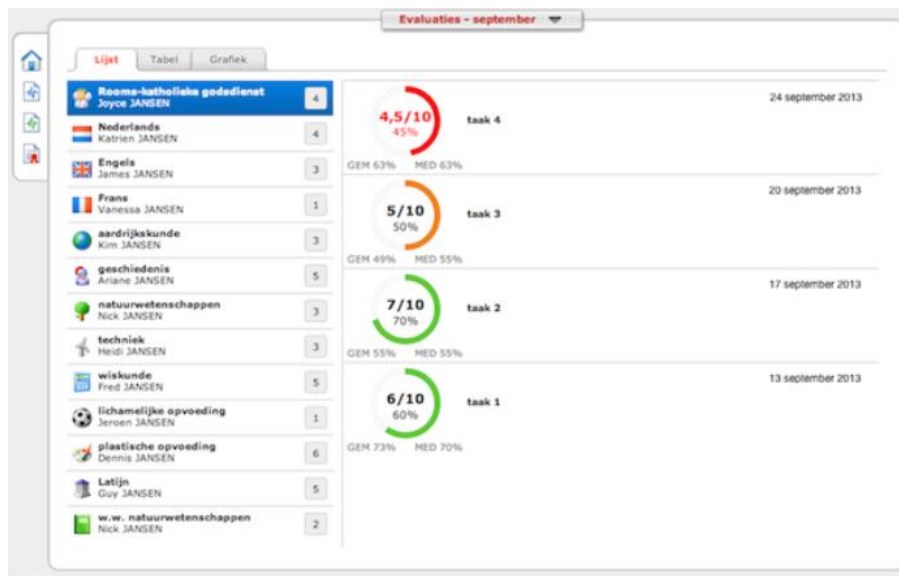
Evaluaties - september

Lijst | Tabel | Grafiek

Rooms-katholieke godsdienst
Joyce JANSEN
4

Nederlands
Katrien JANSEN
4

Engels
James JANSEN
3

Frans
Vanessa JANSEN
1

aardrijkskunde
Kim JANSEN
3

geschiedenis
Ariane JANSEN
5

natuurwetenschappen
Nick JANSEN
3

techniek
Heidi JANSEN
3

wiskunde
Fred JANSEN
5

lichamelijke opvoeding
Jeroen JANSEN
1

plastische opvoeding
Dennis JANSEN
6

Latijn
Guy JANSEN
5

w.w. natuurwetenschappen
Nick JANSEN
2

4,5/10
45%
taak 4
24 september 2013
GEM 63% MED 63%

5/10
50%
taak 3
20 september 2013
GEM 49% MED 55%

7/10
70%
taak 2
17 september 2013
GEM 55% MED 55%

6/10
60%
taak 1
13 september 2013
GEM 73% MED 70%